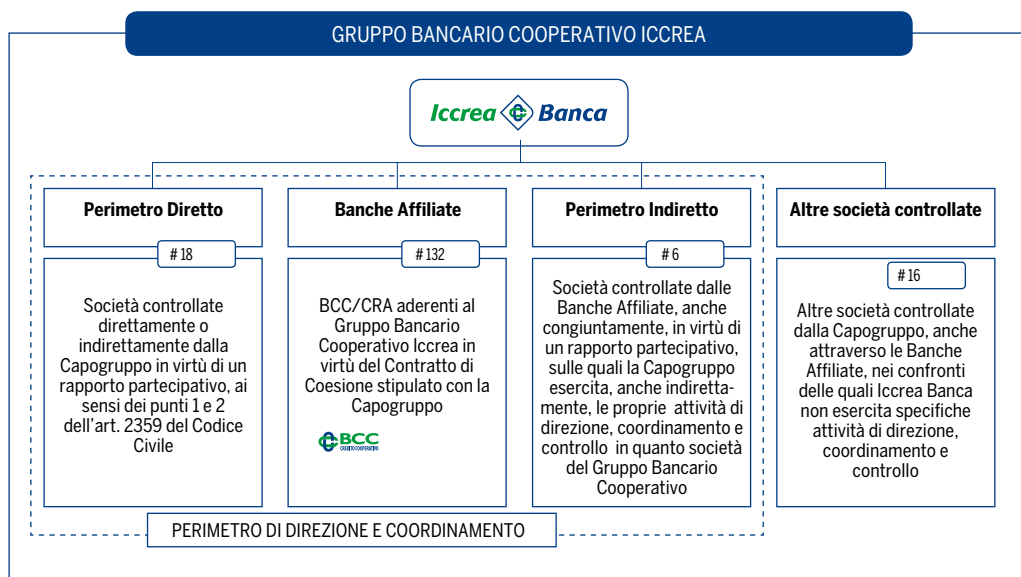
GRUPPO BANCARIO COOPERATIVO ICCREA

Iccrea Banca

Perimetro Diretto

# 18

Società controllate direttamente o indirettamente dalla Capogruppo in virtù di un rapporto partecipativo, ai sensi dei punti 1 e 2 dell'art. 2359 del Codice Civile

Banche Affiliate

# 132

BCC/CRA aderenti al Gruppo Bancario Cooperativo Iccrea in virtù del Contratto di Coesione stipulato con la Capogruppo

BCC CREDITO COOPERATIVO

Perimetro Indiretto

# 6

Società controllate dalle Banche Affiliate, anche congiuntamente, in virtù di un rapporto partecipativo, sulle quali la Capogruppo esercita, anche indirettamente, le proprie attività di direzione, coordinamento e controllo in quanto società del Gruppo Bancario Cooperativo

Altre società controllate

# 16

Altre società controllate dalla Capogruppo, anche attraverso le Banche Affiliate, nei confronti delle quali Iccrea Banca non esercita specifiche attività di direzione, coordinamento e controllo

PERIMETRO DI DIREZIONE E COORDINAMENTO